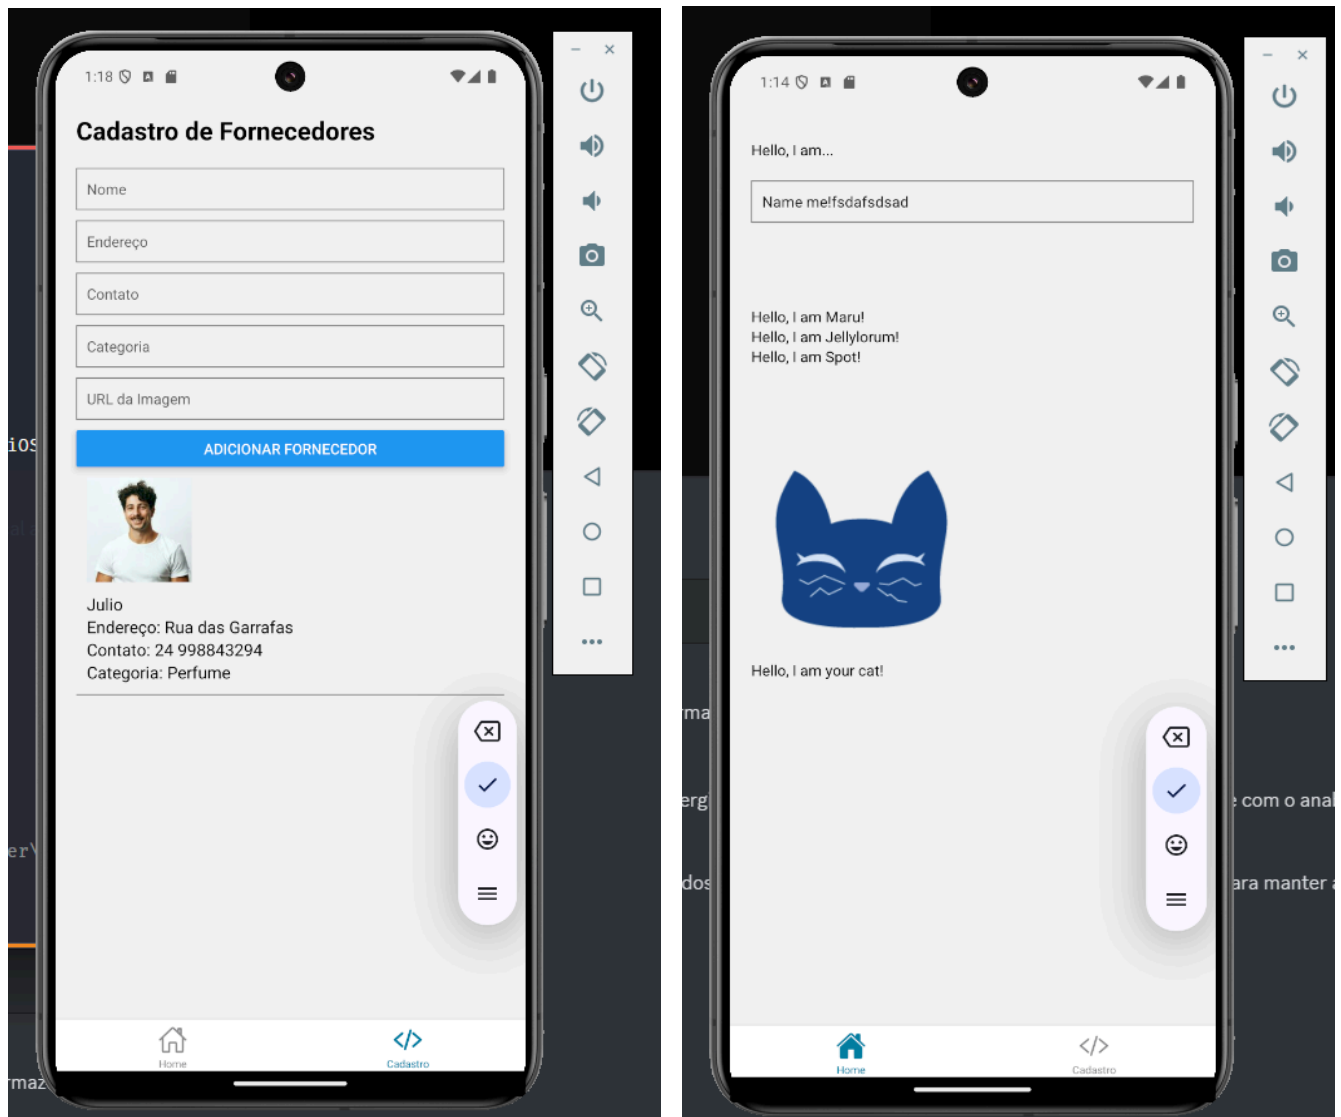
1:18

Cadastro de Fornecedores

Nome

Endereço

Contato

Categoria

URL da Imagem

ADICIONAR FORNECEDOR

Julio
Endereço: Rua das Garrafas
Contato: 24 998843294
Categoria: Perfume

Home
Cadastro

iOS
er
rmaz

1:14

Hello, I am...

Name me!fsdafsdsad

Hello, I am Maru!
Hello, I am Jellylorum!
Hello, I am Spot!

Hello, I am your cat!

Home
Cadastro

ma
erg
dos
com o anal
ara manter